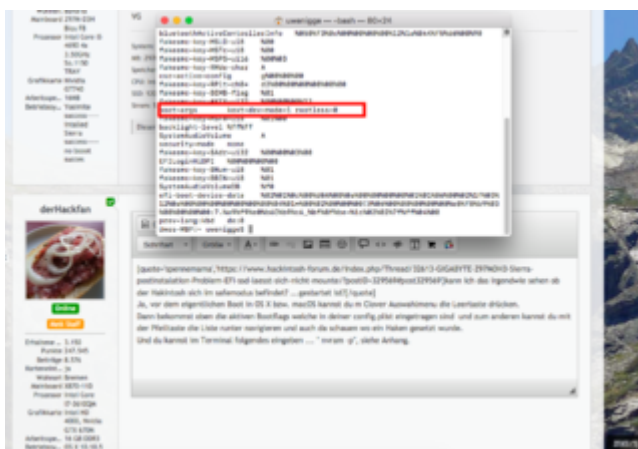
derHackfan

Online

[quote='iperenername','https://www.hackintosh-forum.de/index.php/Thread/32613-GIGABYTE-Z97NOH3-Sierra-postinstalation-Problem-EFI-rad-laesst-sich-nicht-mounte/?postID=329569#post329569']kann ich das irgendwie sehen ob der Hakintosh sich im safemodus befindet? ...geslartet ist?[/quote]
Ja, vor dem eigentlichen Boot in OS X bzw. macOS kannst du m Clover Auswahlmenu die Leertaste drücken.
Dann bekommst oben die aktiven BootFlags welche in deiner config.plist eingetragen sind und am anderen kannst du mit der Pfeiltaste die Liste runter navigieren und auch da schauen wo ein Haken gesetzt wurde.
Und du kannst im Terminal folgendes eingeben ... " nvram -p", siehe Anhang.

uwerigge — -bash — 80×24

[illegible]